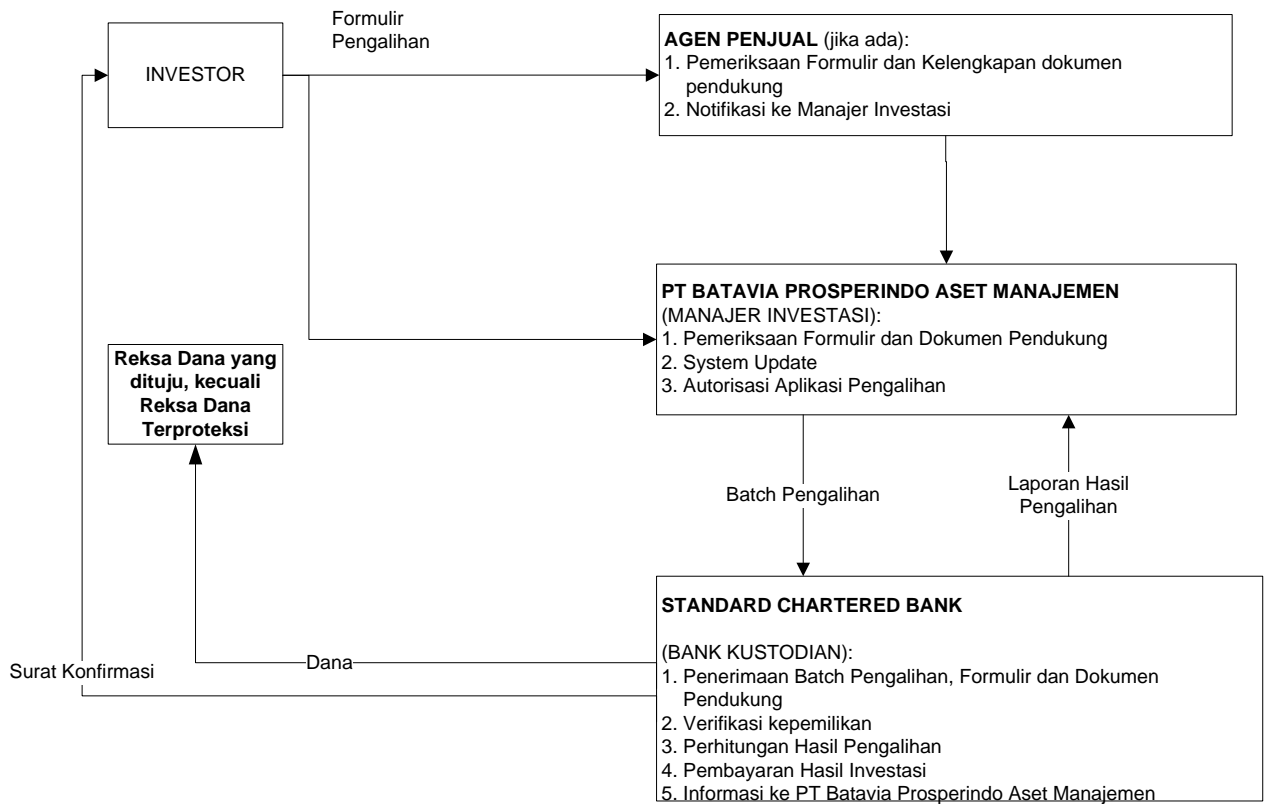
INVESTOR

Formulir Pengalihan

AGEN PENJUAL (jika ada):
1. Pemeriksaan Formulir dan Kelengkapan dokumen pendukung
2. Notifikasi ke Manajer Investasi

PT BATAVIA PROSPERINDO ASET MANAJEMEN
(MANAJER INVESTASI):
1. Pemeriksaan Formulir dan Dokumen Pendukung
2. System Update
3. Autorisasi Aplikasi Pengalihan

Reksa Dana yang dituju, kecuali Reksa Dana Terproteksi

Batch Pengalihan

Laporan Hasil Pengalihan

STANDARD CHARTERED BANK

(BANK KUSTODIAN):
1. Penerimaan Batch Pengalihan, Formulir dan Dokumen Pendukung
2. Verifikasi kepemilikan
3. Perhitungan Hasil Pengalihan
4. Pembayaran Hasil Investasi
5. Informasi ke PT Batavia Prosperindo Aset Manajemen

Dana

Surat Konfirmasi